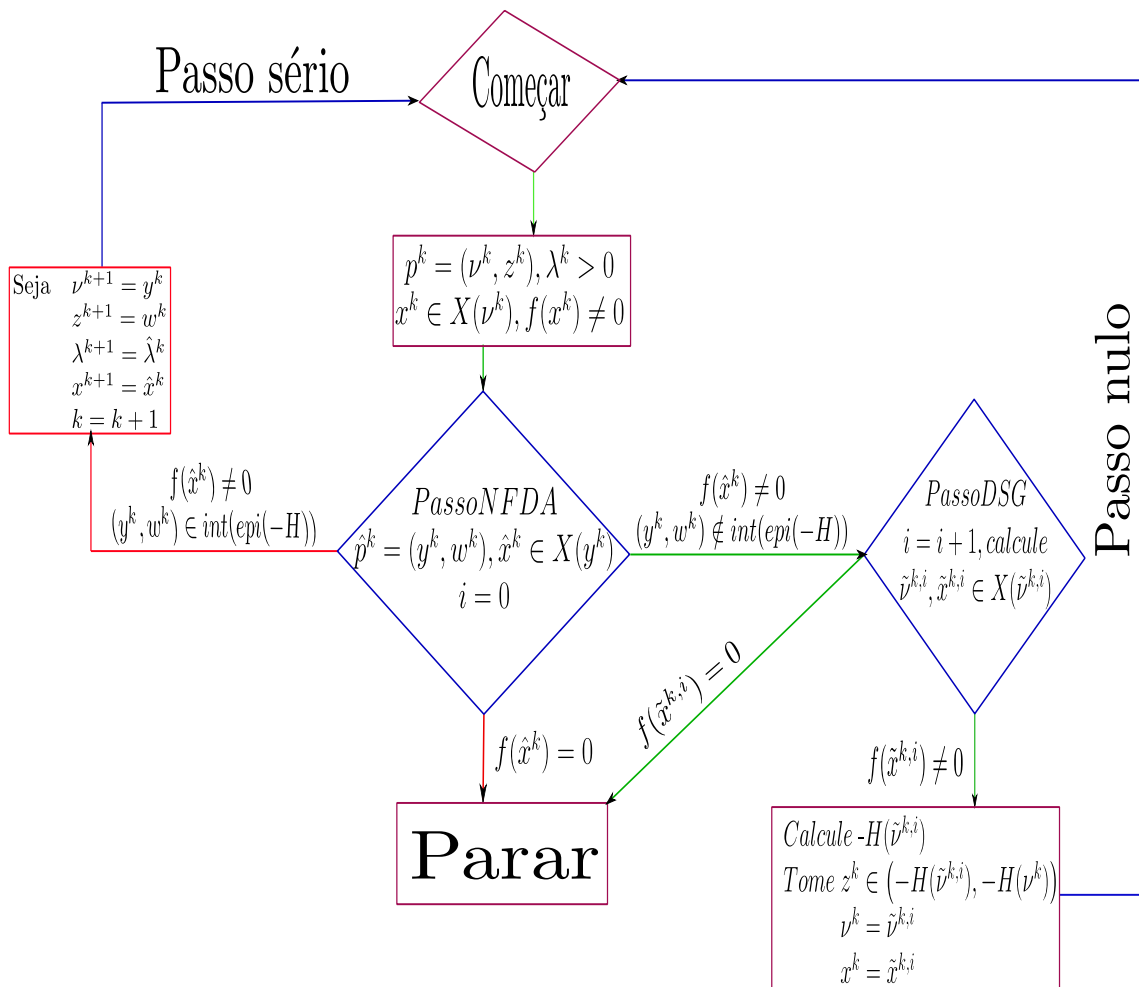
Passo sério

Começar

$p^k = (\nu^k, z^k), \lambda^k > 0$
$x^k \in X(\nu^k), f(x^k) \neq 0$

Seja $\nu^{k+1} = y^k$
$z^{k+1} = w^k$
$\lambda^{k+1} = \hat{\lambda}^k$
$x^{k+1} = \hat{x}^k$
$k = k+1$

Passo nulo

$f(\hat{x}^k) \neq 0$
$(y^k, w^k) \in int(epi(-H))$

$PassoNFDA$
$\hat{p}^k = (y^k, w^k), \hat{x}^k \in X(y^k)$
$i = 0$

$f(\hat{x}^k) \neq 0$
$(y^k, w^k) \notin int(epi(-H))$

$PassoDSG$
$i = i+1, calcule$
$\tilde{\nu}^{k,i}, \tilde{x}^{k,i} \in X(\tilde{\nu}^{k,i})$

$f(\tilde{x}^{k,i}) = 0$

$f(\hat{x}^k) = 0$

$f(\tilde{x}^{k,i}) \neq 0$

Parar

$Calcule$ $-H(\tilde{\nu}^{k,i})$
$Tome$ $z^k \in \left(-H(\tilde{\nu}^{k,i}), -H(\nu^k)\right)$
$\nu^k = \tilde{\nu}^{k,i}$
$x^k = \tilde{x}^{k,i}$